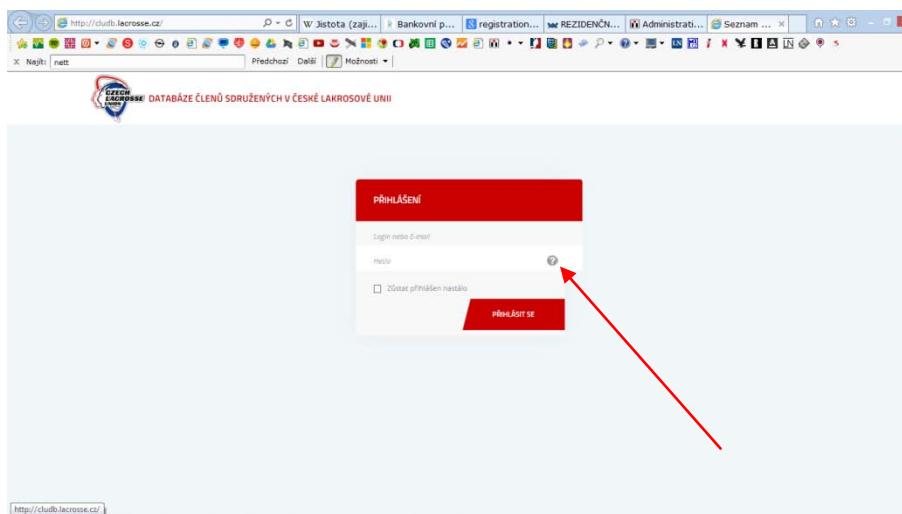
http://cludb.lacrosse.cz/

Jistota (zaji... Bankovní p... registration... REZIDENČN... Administrati... Seznam ...

Najít: nett Předchozí Další Možnosti

CZECH LACROSSE UNION

DATABÁZE ČLENŮ SDRUŽENÝCH V ČESKÉ LAKROSOVÉ UNII

PŘIHLÁŠENÍ

Login nebo E-mail

Heslo

Zůstat přihlášen nastálo

PŘIHLÁSIT SE

http://cludb.lacrosse.cz/